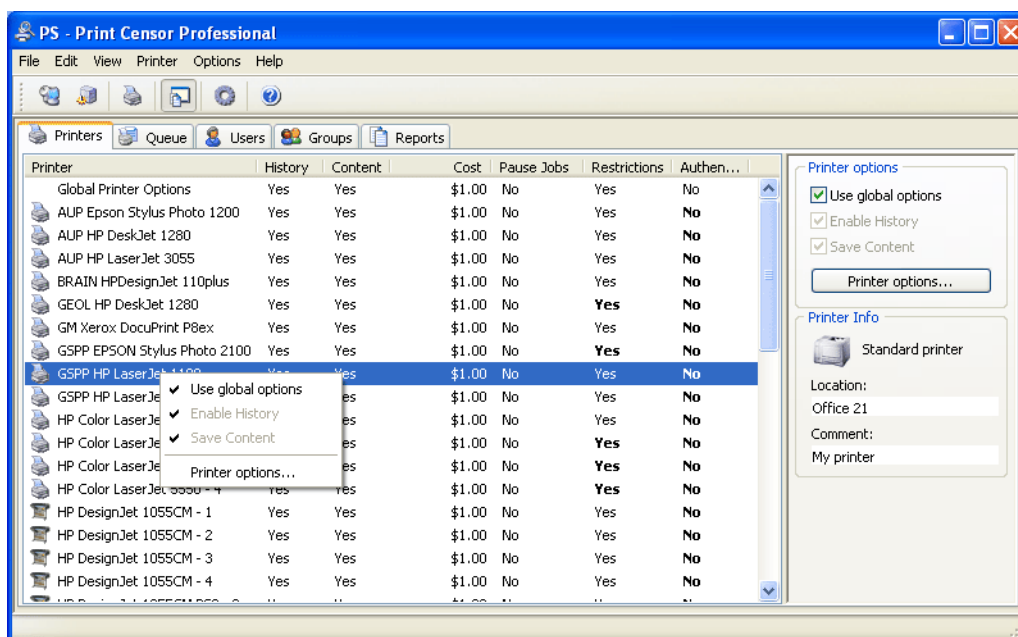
PS - Print Censor Professional

File Edit View Printer Options Help

Printers | Queue | Users | Groups | Reports

| Printer | History | Content | Cost | Pause Jobs | Restrictions | Authen... |
|---|---|---|---|---|---|---|
| Global Printer Options | Yes | Yes | $1.00 | No | Yes | No |
| AUP Epson Stylus Photo 1200 | Yes | Yes | $1.00 | No | Yes | No |
| AUP HP DeskJet 1280 | Yes | Yes | $1.00 | No | Yes | No |
| AUP HP LaserJet 3055 | Yes | Yes | $1.00 | No | Yes | No |
| BRAIN HPDesignJet 110plus | Yes | Yes | $1.00 | No | Yes | No |
| GEOL HP DeskJet 1280 | Yes | Yes | $1.00 | No | Yes | No |
| GM Xerox DocuPrint P8ex | Yes | Yes | $1.00 | No | Yes | No |
| GSPP EPSON Stylus Photo 2100 | Yes | Yes | $1.00 | No | Yes | No |
| GSPP HP LaserJet 1100 | Yes | Yes | $1.00 | No | Yes | No |
| GSPP HP LaserJe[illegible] | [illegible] | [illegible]es | $1.00 | No | Yes | No |
| HP Color LaserJe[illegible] | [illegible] | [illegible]es | $1.00 | No | Yes | No |
| HP Color LaserJe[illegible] | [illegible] | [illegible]es | $1.00 | No | Yes | No |
| HP Color LaserJe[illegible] | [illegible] | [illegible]es | $1.00 | No | Yes | No |
| HP Color LaserJet 5550 - 4 | Yes | Yes | $1.00 | No | Yes | No |
| HP DesignJet 1055CM - 1 | Yes | Yes | $1.00 | No | Yes | No |
| HP DesignJet 1055CM - 2 | Yes | Yes | $1.00 | No | Yes | No |
| HP DesignJet 1055CM - 3 | Yes | Yes | $1.00 | No | Yes | No |
| HP DesignJet 1055CM - 4 | Yes | Yes | $1.00 | No | Yes | No |

Use global options
Enable History
Save Content
Printer options...

Printer options
Use global options
Enable History
Save Content
Printer options...

Printer Info
Standard printer
Location:
Office 21
Comment:
My printer